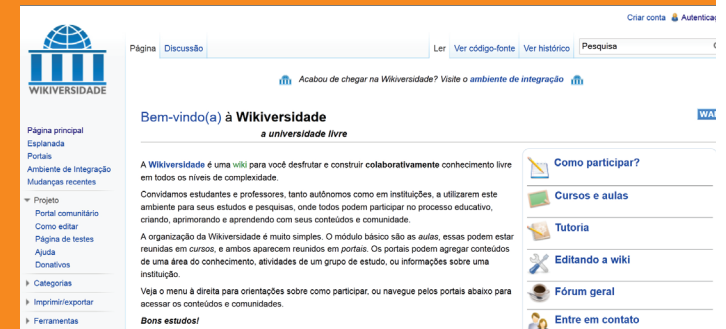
Criar conta Autenticaç

WIKIVERSIDADE

Página Discussão

Ler Ver código-fonte Ver histórico Pesquisa

Acabou de chegar na Wikiversidade? Visite o ambiente de integração

Página principal
Esplanada
Portais
Ambiente de Integração
Mudanças recentes

Projeto
Portal comunitário
Como editar
Página de testes
Ajuda
Donativos

Categorias

Imprimir/exportar

Ferramentas

Bem-vindo(a) à Wikiversidade
a universidade livre

WA

A Wikiversidade é uma wiki para você desfrutar e construir colaborativamente conhecimento livre em todos os níveis de complexidade.

Convidamos estudantes e professores, tanto autônomos como em instituições, a utilizarem este ambiente para seus estudos e pesquisas, onde todos podem participar no processo educativo, criando, aprimorando e aprendendo com seus conteúdos e comunidade.

A organização da Wikiversidade é muito simples. O módulo básico são as aulas, essas podem estar reunidas em cursos, e ambos aparecem reunidos em portais. Os portais podem agregar conteúdos de uma área do conhecimento, atividades de um grupo de estudo, ou informações sobre uma instituição.

Veja o menu à direita para orientações sobre como participar, ou navegue pelos portais abaixo para acessar os conteúdos e comunidades.

Bons estudos!

Como participar?

Cursos e aulas

Tutoria

Editando a wiki

Fórum geral

Entre em contato